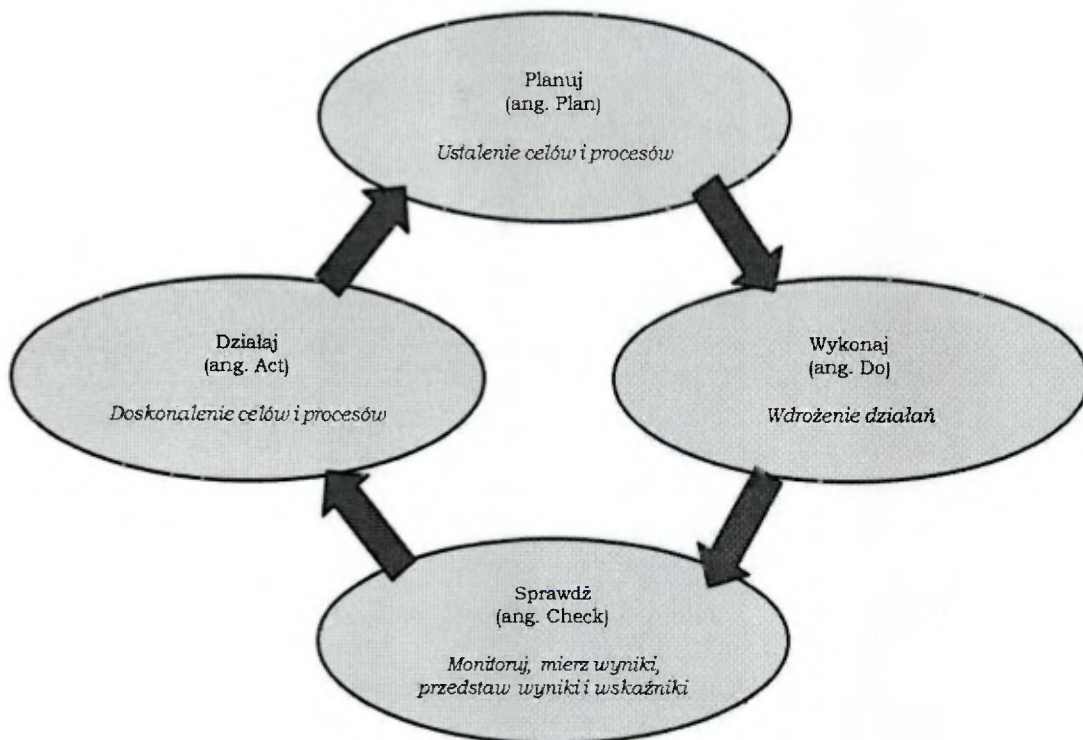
Planuj
(ang. Plan)

Ustalenie celów i procesów

Działaj
(ang. Act)

Doskonalenie celów i procesów

Wykonaj
(ang. Do)

Wdrożenie działań

Sprawdź
(ang. Check)

Monitoruj, mierz wyniki, przedstaw wyniki i wskaźniki